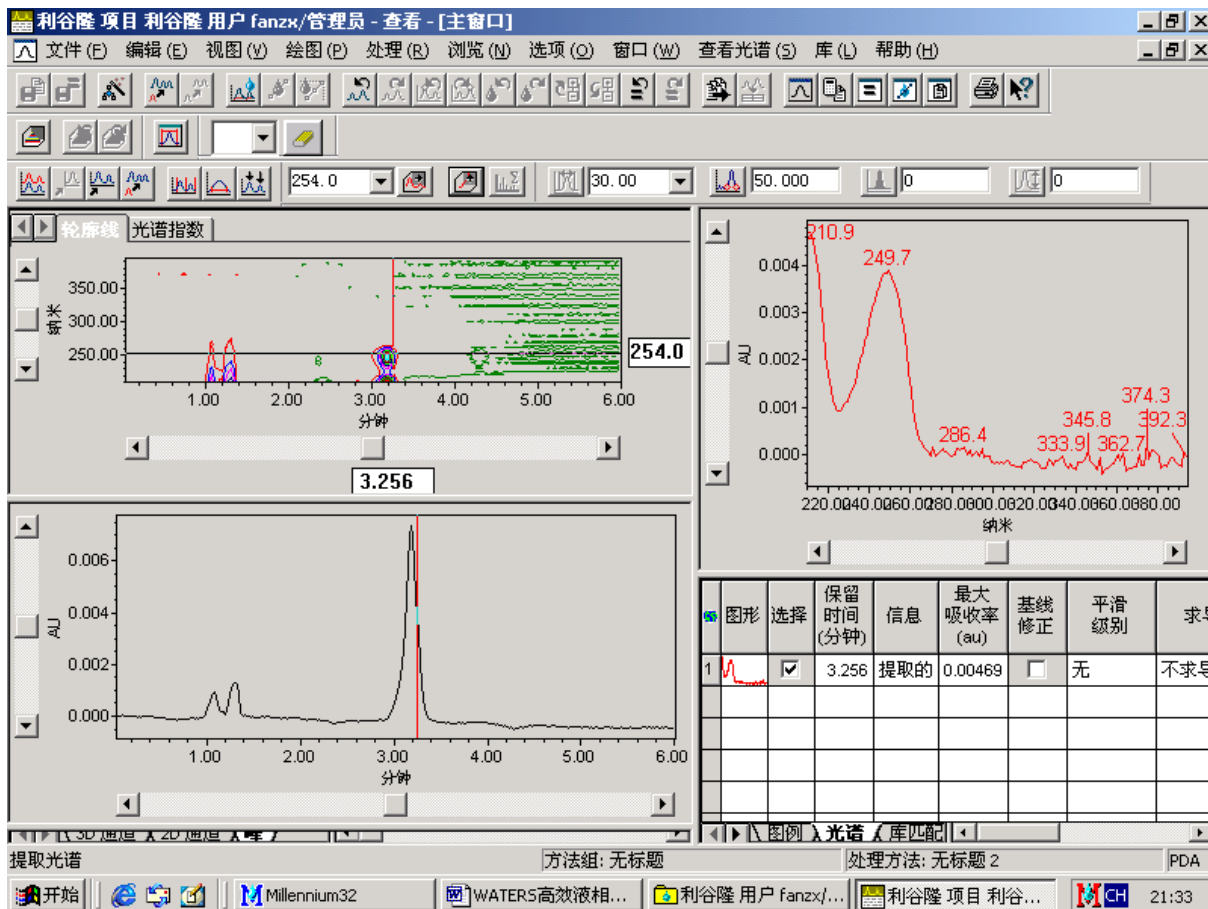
利谷隆 项目 利谷隆 用户 fanzx/管理员 - 查看 - [主窗口]

文件(F) 编辑(E) 视图(V) 绘图(P) 处理(R) 浏览(N) 选项(O) 窗口(W) 查看光谱(S) 库(L) 帮助(H)

254.0 30.00 50.000 0 0

轮廓线 光谱指数

350.00
300.00
250.00
纳米
254.0
1.00 2.00 3.00 4.00 5.00 6.00
分钟
3.256

0.006
0.004
0.002
0.000
AU
1.00 2.00 3.00 4.00 5.00 6.00
分钟

3D 通道 2D 通道 峰

210.9
249.7
286.4
333.9
345.8
362.7
374.3
392.3
0.004
0.003
0.002
0.001
0.000
AU
220.00 240.00 260.00 280.00 300.00 320.00 340.00 360.00 380.00
纳米

| | 图形 | 选择 | 保留时间(分钟) | 信息 | 最大吸收率(au) | 基线修正 | 平滑级别 | 求导 |
|---|---|---|---|---|---|---|---|---|
| 1 | | ☑ | 3.256 | 提取的 | 0.00469 | ☐ | 无 | 不求导 |

图例 光谱 库匹配

提取光谱 方法组: 无标题 处理方法: 无标题 2 PDA

开始 Millennium32 WATERS高效液相... 利谷隆 用户 fanzx/... 利谷隆 项目 利谷... CH 21:33